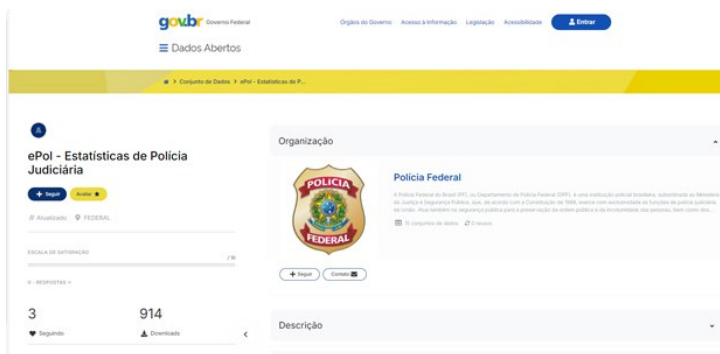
gov.br Governo Federal

Órgãos do Governo Acesso à Informação Legislação Acessibilidade Entrar

≡ Dados Abertos

> Conjunto de Dados > ePol - Estatísticas de P...

ePol - Estatísticas de Polícia Judiciária

+ Seguir Avaliar ★

Atualizado FEDERAL

ESCALA DE SATISFAÇÃO

/ 5

0 - RESPOSTAS

3 Seguindo

914 Downloads

Organização

POLÍCIA FEDERAL

Polícia Federal

A Polícia Federal do Brasil (PF), ou Departamento de Polícia Federal (DPF), é uma instituição policial brasileira, subordinada ao Ministério da Justiça e Segurança Pública, que, de acordo com a Constituição de 1988, exerce com exclusividade as funções de polícia judiciária da União. Atua também na segurança pública para a preservação da ordem pública e da incolumidade das pessoas, bem como dos...

15 conjuntos de dados 0 reusos

+ Seguir Contato

Descrição